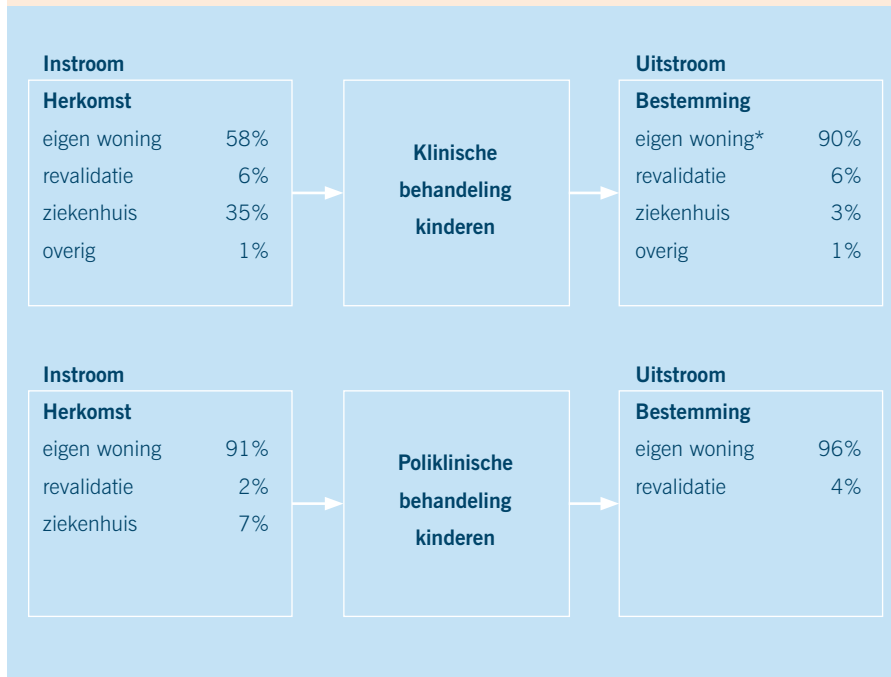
Instroom

Herkomst

| | |
|---|---|
| eigen woning | 58% |
| revalidatie | 6% |
| ziekenhuis | 35% |
| overig | 1% |

Klinische behandeling kinderen

Uitstroom

Bestemming

| | |
|---|---|
| eigen woning* | 90% |
| revalidatie | 6% |
| ziekenhuis | 3% |
| overig | 1% |

Instroom

Herkomst

| | |
|---|---|
| eigen woning | 91% |
| revalidatie | 2% |
| ziekenhuis | 7% |

Poliklinische behandeling kinderen

Uitstroom

Bestemming

| | |
|---|---|
| eigen woning | 96% |
| revalidatie | 4% |